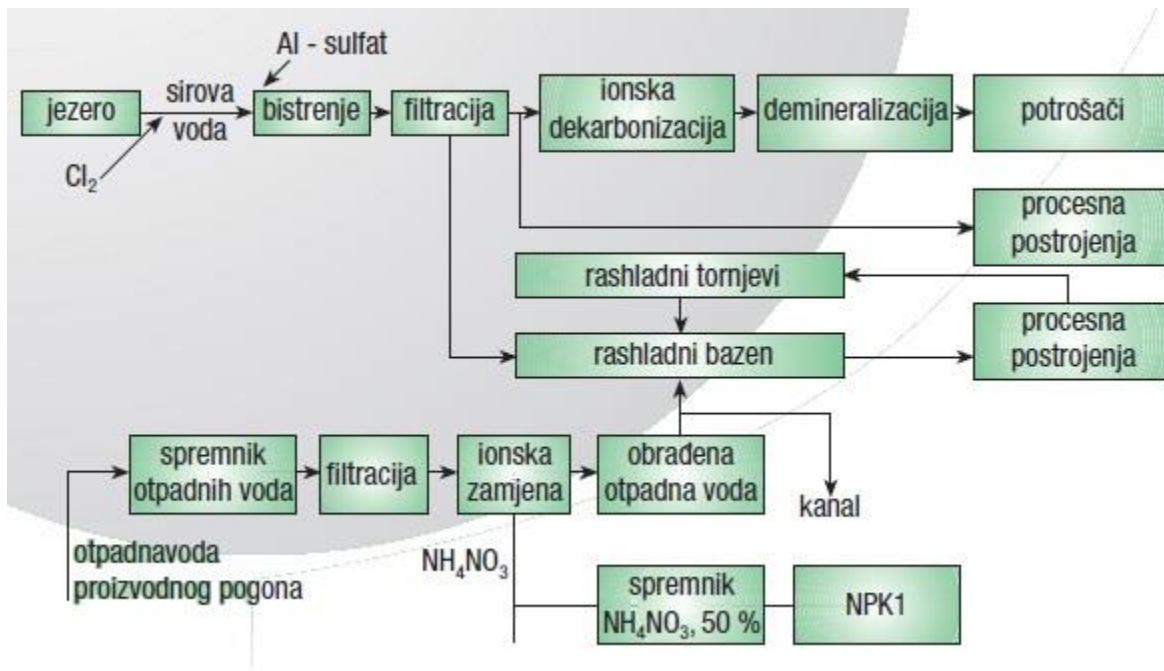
Al - sulfat

jezero

sirova voda

$Cl_2$

bistrenje

filtracija

ionska dekarbonizacija

demineralizacija

potrošači

procesna postrojenja

rashladni tornjevi

rashladni bazen

procesna postrojenja

spremnik otpadnih voda

filtracija

ionska zamjena

obrađena otpadna voda

kanal

otpadnavoda proizvodnog pogona

$NH_4NO_3$

spremnik $NH_4NO_3$, 50 %

NPK1